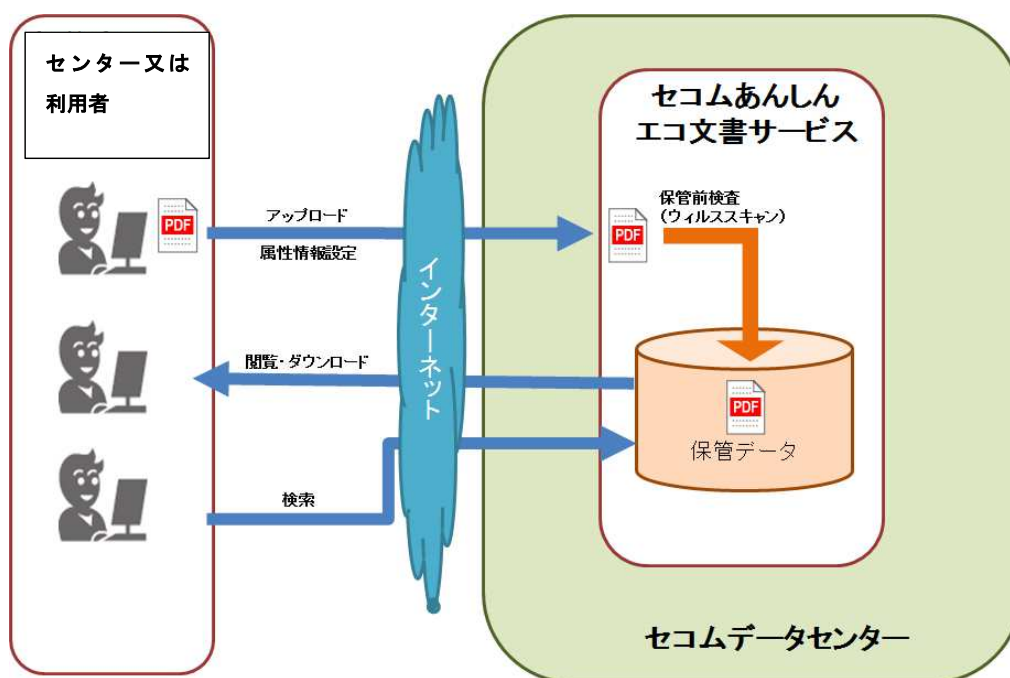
センター又は
利用者

PDF

アップロード
属性情報設定

インターネット

セコムあんしん
エコ文書サービス

PDF

保管前検査
（ウィルススキャン）

閲覧・ダウンロード

PDF

保管データ

検索

セコムデータセンター